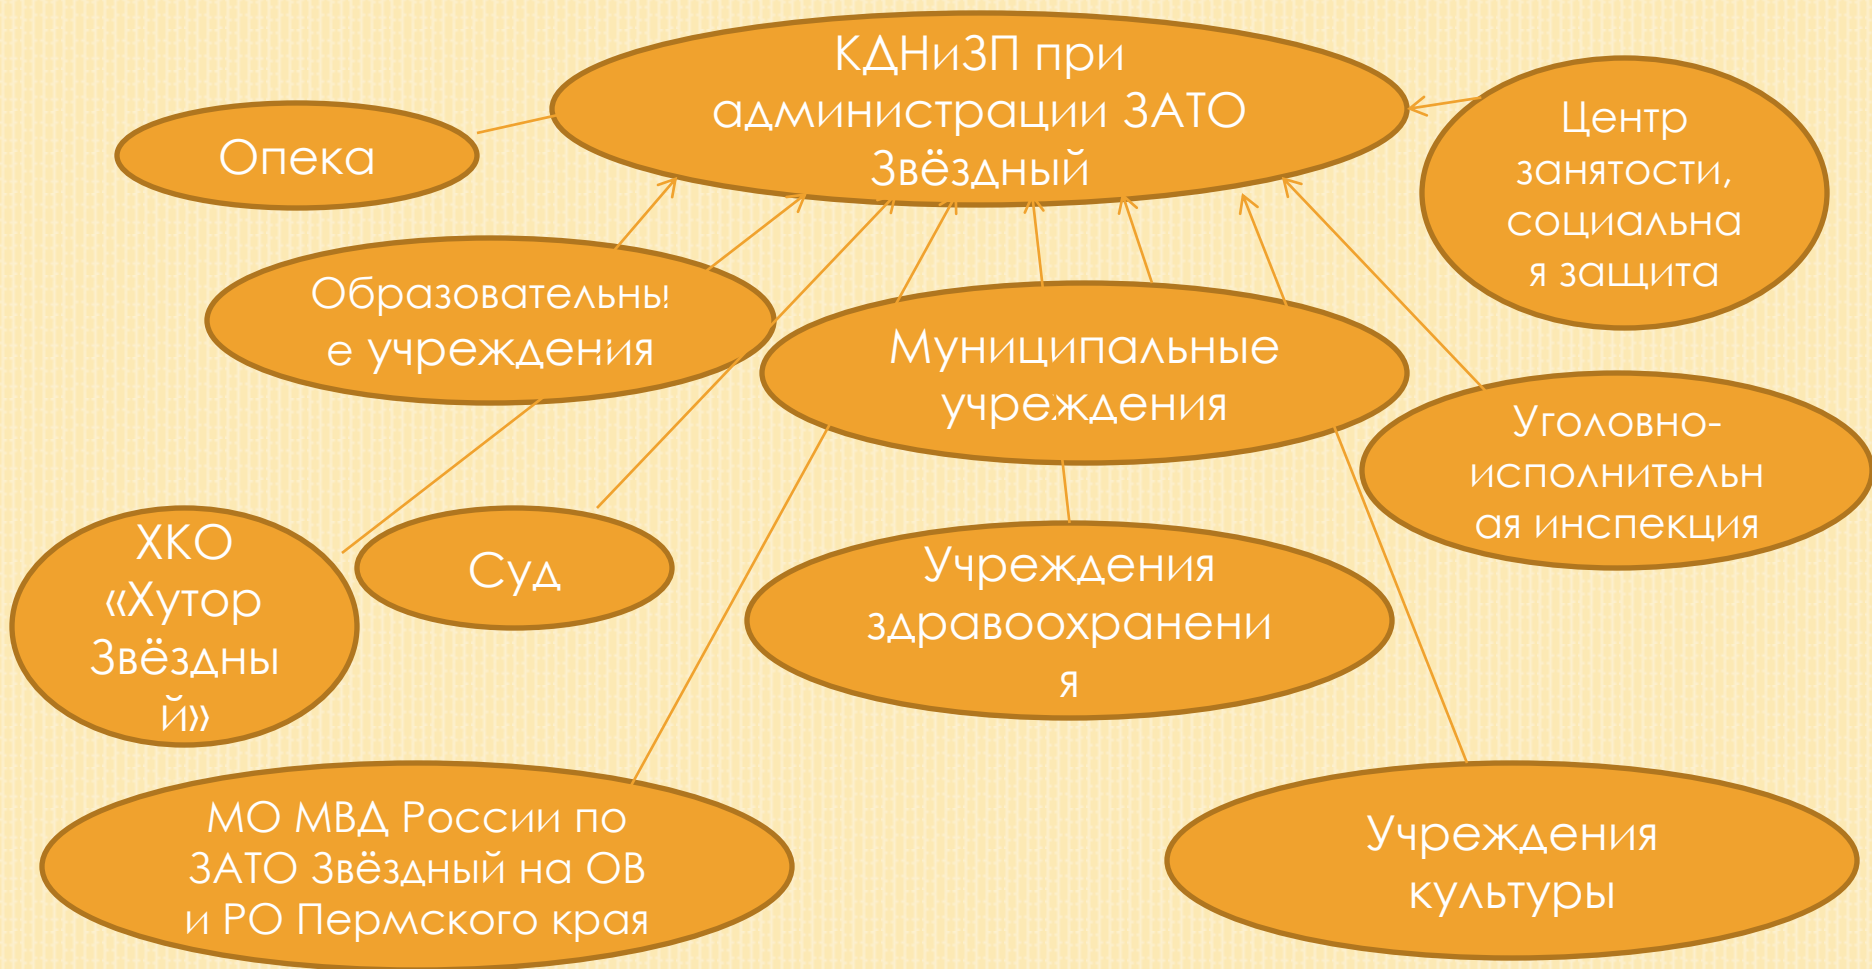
КДНиЗП при администрации ЗАТО Звёздный

Опека

Центр занятости, социальна я защита

Образовательны е учреждения

Муниципальные учреждения

Уголовно-исполнительн ая инспекция

ХКО «Хутор Звёздны й»

Суд

Учреждения здравоохранени я

МО МВД России по ЗАТО Звёздный на ОВ и РО Пермского края

Учреждения культуры